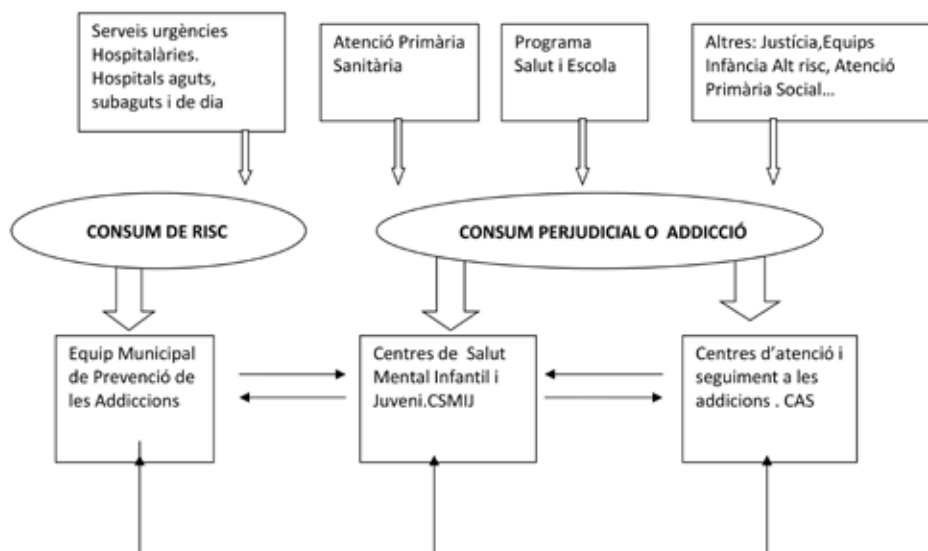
Serveis urgències Hospitalàries. Hospitals aguts, subaguts i de dia

Atenció Primària Sanitària

Programa Salut i Escola

Altres: Justícia,Equips Infància Alt risc, Atenció Primària Social...

CONSUM DE RISC

CONSUM PERJUDICIAL O ADDICCIÓ

Equip Municipal de Prevenció de les Addiccions

Centres de Salut Mental Infantil i Juveni.CSMIJ

Centres d'atenció i seguiment a les addicions . CAS